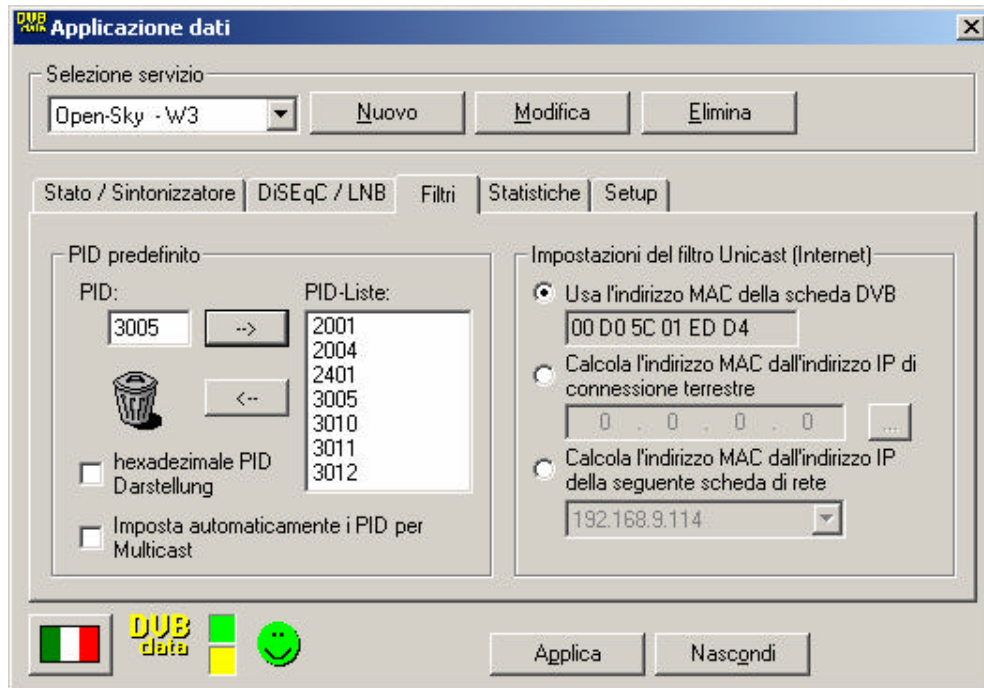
DVB data Applicazione dati

Selezione servizio

Open-Sky - W3

Nuovo

Modifica

Elimina

Stato / Sintonizzatore

DiSEqC / LNB

Filtri

Statistiche

Setup

PID predefinito

PID:

3005

-->

<--

PID-Liste:

2001
2004
2401
3005
3010
3011
3012

hexadezimale PID Darstellung

Imposta automaticamente i PID per Multicast

Impostazioni del filtro Unicast (Internet)

Usa l'indirizzo MAC della scheda DVB

00 D0 5C 01 ED D4

Calcola l'indirizzo MAC dall'indirizzo IP di connessione terrestre

0 . 0 . 0 . 0

...

Calcola l'indirizzo MAC dall'indirizzo IP della seguente scheda di rete

192.168.9.114

DVB data

Applica

Nascondi